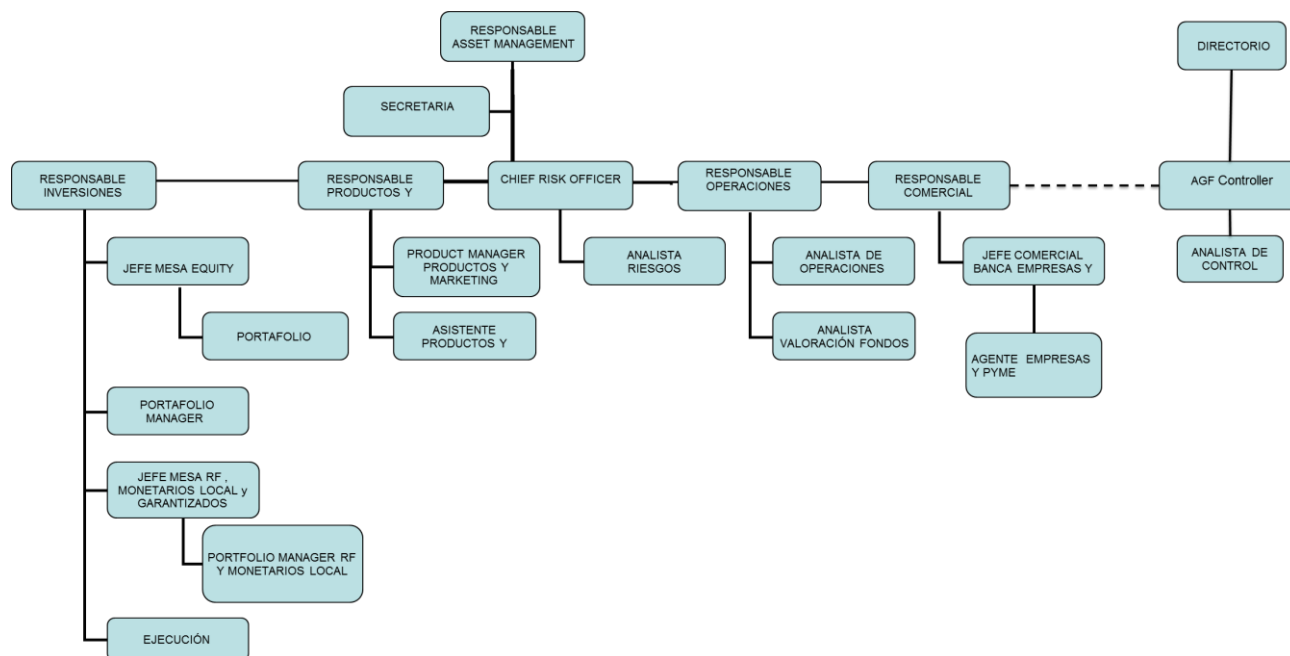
RESPONSABLE ASSET MANAGEMENT

SECRETARIA

DIRECTORIO

RESPONSABLE INVERSIONES

RESPONSABLE PRODUCTOS Y

CHIEF RISK OFFICER

RESPONSABLE OPERACIONES

RESPONSABLE COMERCIAL

AGF Controller

JEFE MESA EQUITY

PORTAFOLIO

PRODUCT MANAGER PRODUCTOS Y MARKETING

ASISTENTE PRODUCTOS Y

ANALISTA RIESGOS

ANALISTA DE OPERACIONES

ANALISTA VALORACIÓN FONDOS

JEFE COMERCIAL BANCA EMPRESAS Y

AGENTE EMPRESAS Y PYME

ANALISTA DE CONTROL

PORTAFOLIO MANAGER

JEFE MESA RF , MONETARIOS LOCAL y GARANTIZADOS

PORTFOLIO MANAGER RF Y MONETARIOS LOCAL

EJECUCIÓN